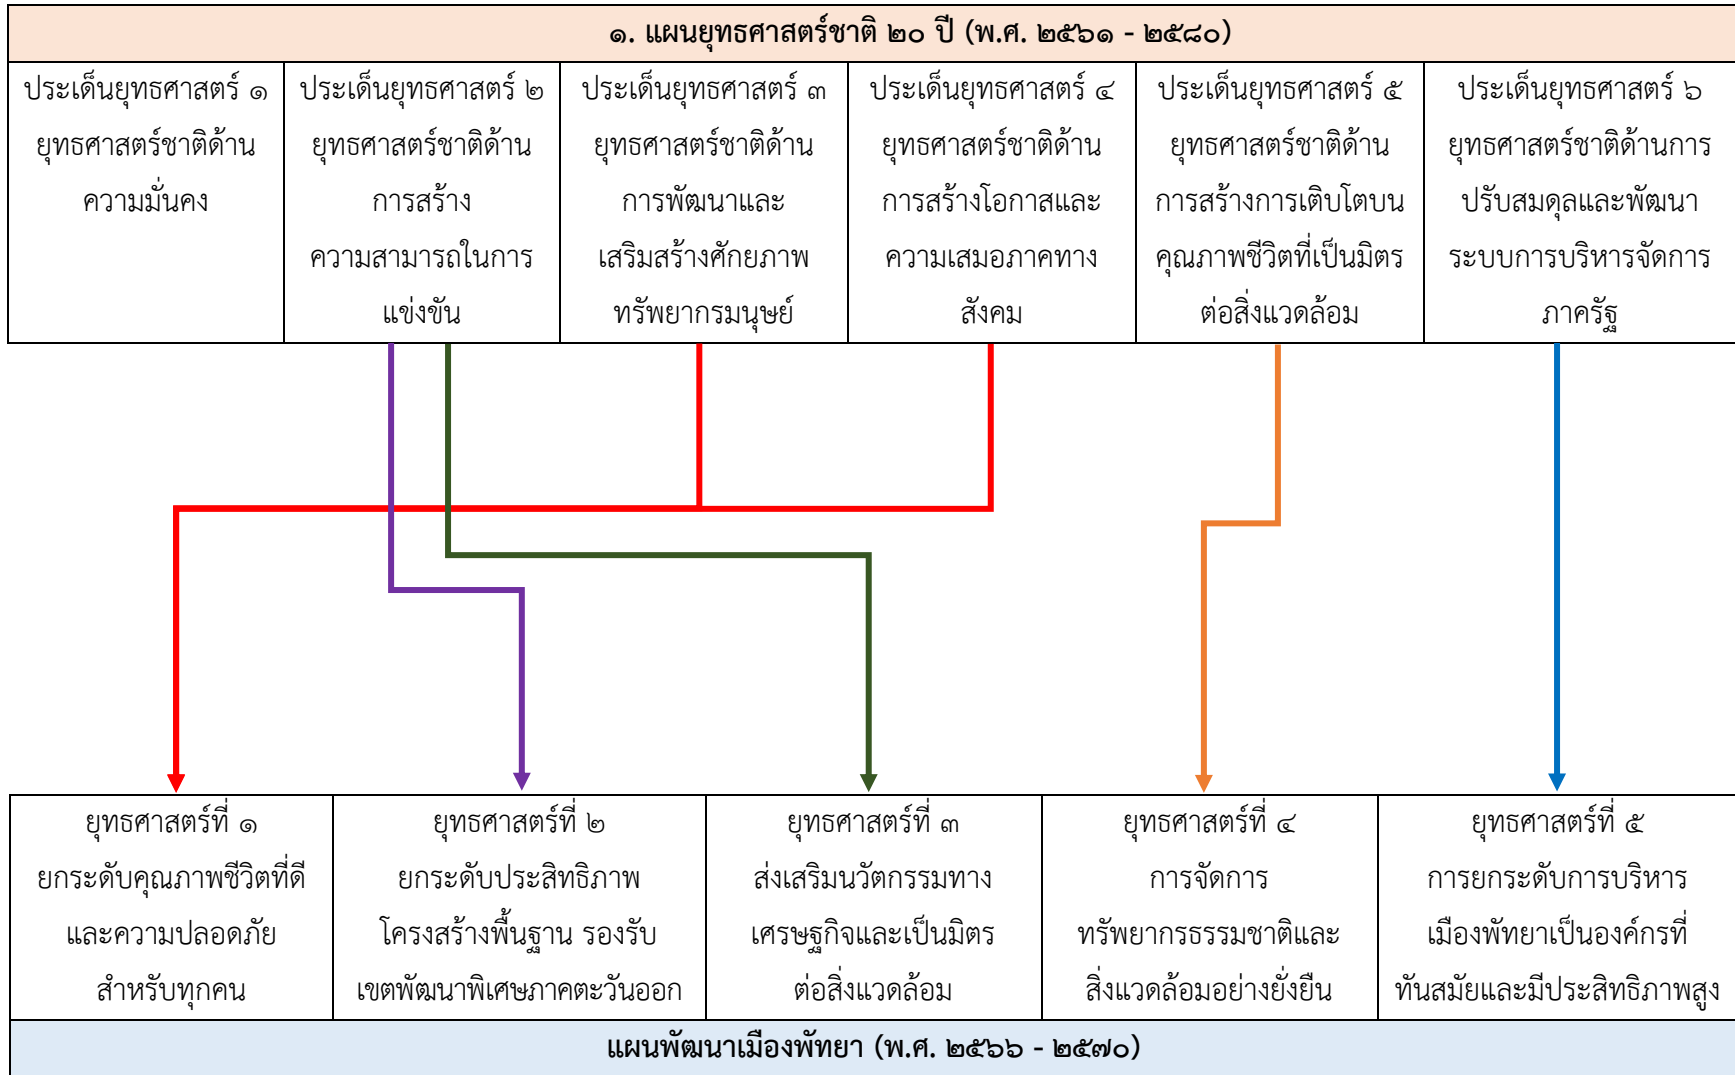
๑. แผนยุทธศาสตร์ชาติ ๒๐ ปี (พ.ศ. ๒๕๖๑ - ๒๕๘๐)

| ประเด็นยุทธศาสตร์ ๑ ยุทธศาสตร์ชาติด้านความมั่นคง | ประเด็นยุทธศาสตร์ ๒ ยุทธศาสตร์ชาติด้านการสร้างความสามารถในการแข่งขัน | ประเด็นยุทธศาสตร์ ๓ ยุทธศาสตร์ชาติด้านการพัฒนาและเสริมสร้างศักยภาพทรัพยากรมนุษย์ | ประเด็นยุทธศาสตร์ ๔ ยุทธศาสตร์ชาติด้านการสร้างโอกาสและความเสมอภาคทางสังคม | ประเด็นยุทธศาสตร์ ๕ ยุทธศาสตร์ชาติด้านการสร้างการเติบโตบนคุณภาพชีวิตที่เป็นมิตรต่อสิ่งแวดล้อม | ประเด็นยุทธศาสตร์ ๖ ยุทธศาสตร์ชาติด้านการปรับสมดุลและพัฒนาระบบการบริหารจัดการภาครัฐ |
|---|---|---|---|---|---|

| ยุทธศาสตร์ที่ ๑ ยกระดับคุณภาพชีวิตที่ดีและความปลอดภัยสำหรับทุกคน | ยุทธศาสตร์ที่ ๒ ยกระดับประสิทธิภาพโครงสร้างพื้นฐาน รองรับเขตพัฒนาพิเศษภาคตะวันออก | ยุทธศาสตร์ที่ ๓ ส่งเสริมนวัตกรรมทางเศรษฐกิจและเป็นมิตรต่อสิ่งแวดล้อม | ยุทธศาสตร์ที่ ๔ การจัดการทรัพยากรธรรมชาติและสิ่งแวดล้อมอย่างยั่งยืน | ยุทธศาสตร์ที่ ๕ การยกระดับการบริหารเมืองพัทยาเป็นองค์กรที่ทันสมัยและมีประสิทธิภาพสูง |
|---|---|---|---|---|

แผนพัฒนาเมืองพัทยา (พ.ศ. ๒๕๖๖ - ๒๕๗๐)